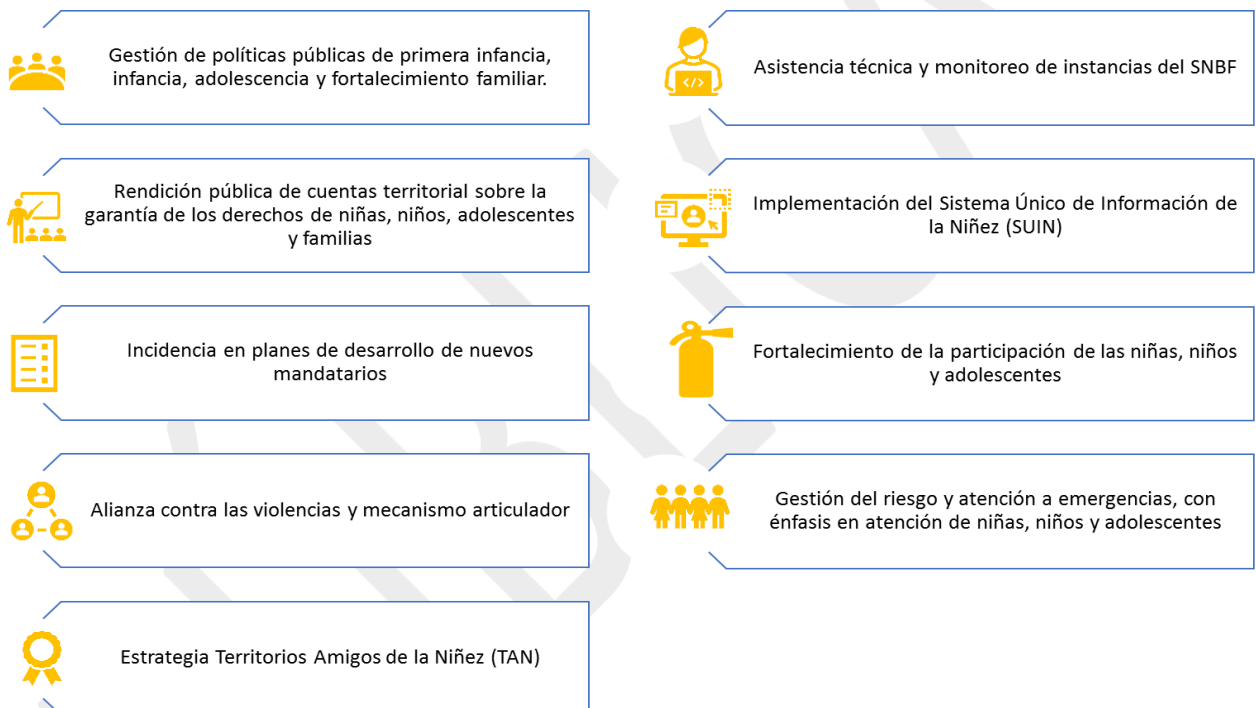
Gestión de políticas públicas de primera infancia, infancia, adolescencia y fortalecimiento familiar.

Rendición pública de cuentas territorial sobre la garantía de los derechos de niñas, niños, adolescentes y familias

Incidencia en planes de desarrollo de nuevos mandatarios

Alianza contra las violencias y mecanismo articulador

Estrategia Territorios Amigos de la Niñez (TAN)

Asistencia técnica y monitoreo de instancias del SNBF

Implementación del Sistema Único de Información de la Niñez (SUIN)

Fortalecimiento de la participación de las niñas, niños y adolescentes

Gestión del riesgo y atención a emergencias, con énfasis en atención de niñas, niños y adolescentes